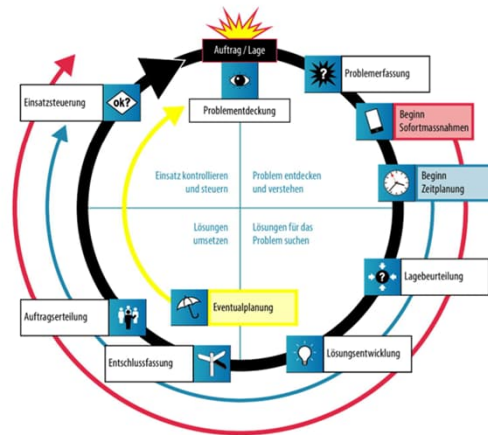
Auftrag / Lage

Problementdeckung

Problemerfassung

Beginn Sofortmassnahmen

Beginn Zeitplanung

Lagebeurteilung

Lösungsentwicklung

Eventualplanung

Entschlussfassung

Auftragserteilung

Einsatzsteuerung

ok?

Einsatz kontrollieren und steuern

Problem entdecken und verstehen

Lösungen umsetzen

Lösungen für das Problem suchen